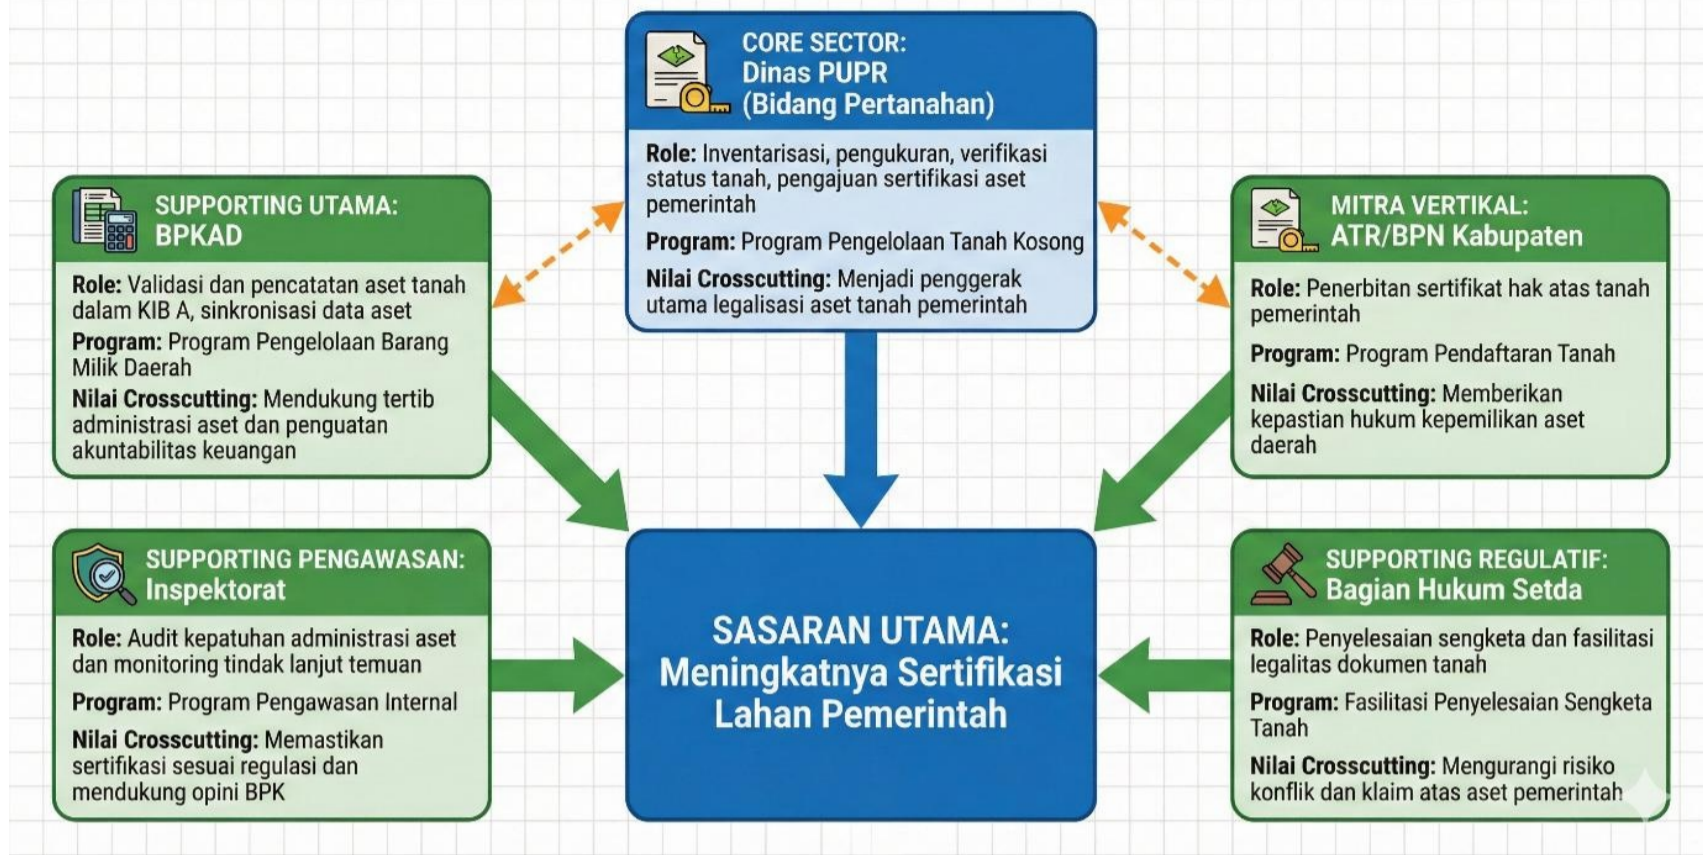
CORE SECTOR:
Dinas PUPR
(Bidang Pertanahan)

**Role:** Inventarisasi, pengukuran, verifikasi status tanah, pengajuan sertifikasi aset pemerintah

**Program:** Program Pengelolaan Tanah Kosong

**Nilai Crosscutting:** Menjadi penggerak utama legalisasi aset tanah pemerintah

SUPPORTING UTAMA:
BPKAD

**Role:** Validasi dan pencatatan aset tanah dalam KIB A, sinkronisasi data aset

**Program:** Program Pengelolaan Barang Milik Daerah

**Nilai Crosscutting:** Mendukung tertib administrasi aset dan penguatan akuntabilitas keuangan

MITRA VERTIKAL:
ATR/BPN Kabupaten

**Role:** Penerbitan sertifikat hak atas tanah pemerintah

**Program:** Program Pendaftaran Tanah

**Nilai Crosscutting:** Memberikan kepastian hukum kepemilikan aset daerah

SUPPORTING PENGAWASAN:
Inspektorat

**Role:** Audit kepatuhan administrasi aset dan monitoring tindak lanjut temuan

**Program:** Program Pengawasan Internal

**Nilai Crosscutting:** Memastikan sertifikasi sesuai regulasi dan mendukung opini BPK

SASARAN UTAMA:
Meningkatnya Sertifikasi Lahan Pemerintah

SUPPORTING REGULATIF:
Bagian Hukum Setda

**Role:** Penyelesaian sengketa dan fasilitasi legalitas dokumen tanah

**Program:** Fasilitasi Penyelesaian Sengketa Tanah

**Nilai Crosscutting:** Mengurangi risiko konflik dan klaim atas aset pemerintah